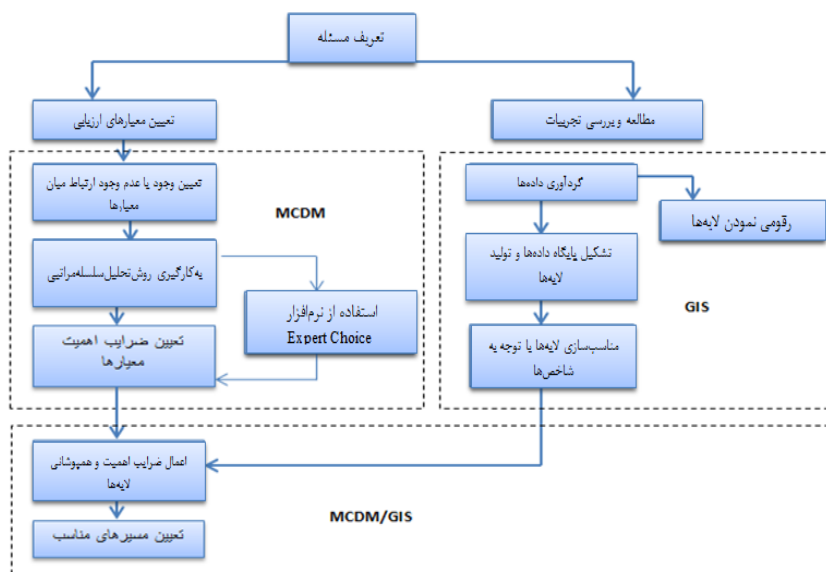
تعریف مسئله

تعیین معیارهای ارزیابی

مطالعه وبررسی تجربیات

تعیین وجود یا عدم وجود ارتباط میان معیارها

MCDM

بەکارگیری روش‌تحلیل‌سلسله‌مراتبی

استفاده از نرم‌افزار Expert Choice

تعیین ضرایب اهمیت معیارها

گردآوری داده‌ها

رقومی نمودن لایه‌ها

تشکیل پایگاه داده‌ها و تولید لایه‌ها

GIS

مناسب‌سازی لایه‌ها با توجه به شاخص‌ها

اعمال ضرایب اهمیت و همپوشانی لایه‌ها

MCDM/GIS

تعیین مسیرهای مناسب